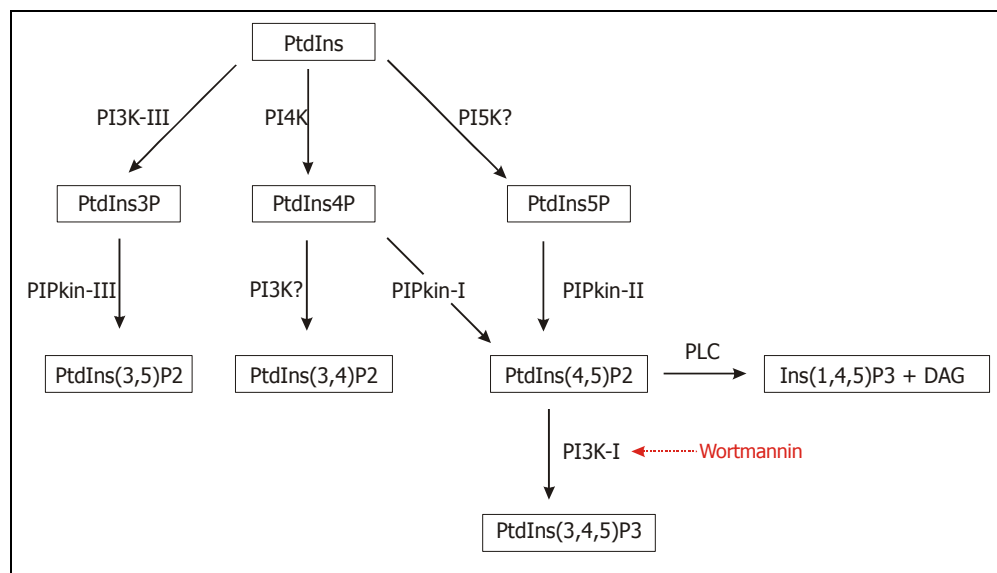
PtdIns

PI3K-III

PI4K

PI5K?

PtdIns3P

PtdIns4P

PtdIns5P

PIPkin-III

PI3K?

PIPkin-I

PIPkin-II

PtdIns(3,5)P2

PtdIns(3,4)P2

PtdIns(4,5)P2

PLC

Ins(1,4,5)P3 + DAG

PI3K-I

Wortmannin

PtdIns(3,4,5)P3